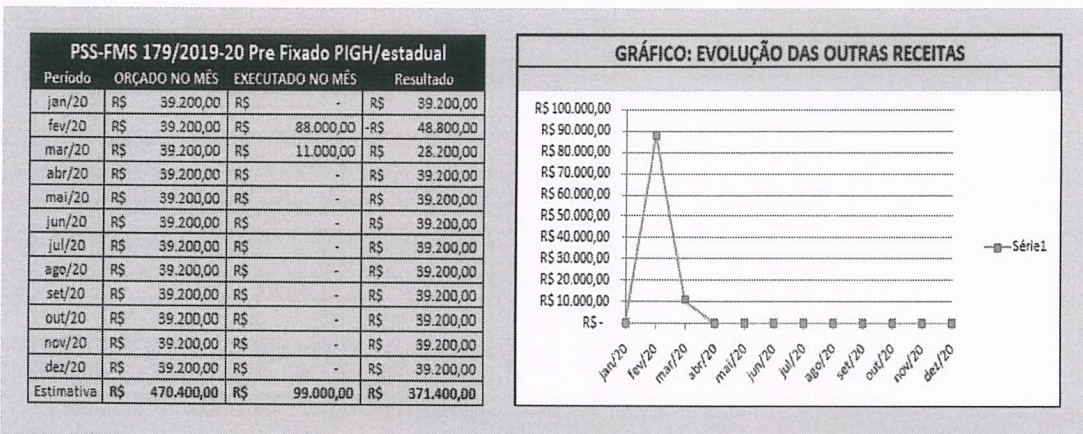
| PSS-FMS 179/2019-20 Pre Fixado PIGH/estadual | | | |
|---|---|---|---|
| Período | ORÇADO NO MÊS | EXECUTADO NO MÊS | Resultado |
| jan/20 | R$ 39.200,00 | R$ - | R$ 39.200,00 |
| fev/20 | R$ 39.200,00 | R$ 88.000,00 | -R$ 48.800,00 |
| mar/20 | R$ 39.200,00 | R$ 11.000,00 | R$ 28.200,00 |
| abr/20 | R$ 39.200,00 | R$ - | R$ 39.200,00 |
| mai/20 | R$ 39.200,00 | R$ - | R$ 39.200,00 |
| jun/20 | R$ 39.200,00 | R$ - | R$ 39.200,00 |
| jul/20 | R$ 39.200,00 | R$ - | R$ 39.200,00 |
| ago/20 | R$ 39.200,00 | R$ - | R$ 39.200,00 |
| set/20 | R$ 39.200,00 | R$ - | R$ 39.200,00 |
| out/20 | R$ 39.200,00 | R$ - | R$ 39.200,00 |
| nov/20 | R$ 39.200,00 | R$ - | R$ 39.200,00 |
| dez/20 | R$ 39.200,00 | R$ - | R$ 39.200,00 |
| Estimativa | R$ 470.400,00 | R$ 99.000,00 | R$ 371.400,00 |

GRÁFICO: EVOLUÇÃO DAS OUTRAS RECEITAS

R$ 100.000,00
R$ 90.000,00
R$ 80.000,00
R$ 70.000,00
R$ 60.000,00
R$ 50.000,00
R$ 40.000,00
R$ 30.000,00
R$ 20.000,00
R$ 10.000,00
R$ -

jan/20 fev/20 mar/20 abr/20 mai/20 jun/20 jul/20 ago/20 set/20 out/20 nov/20 dez/20

Série1